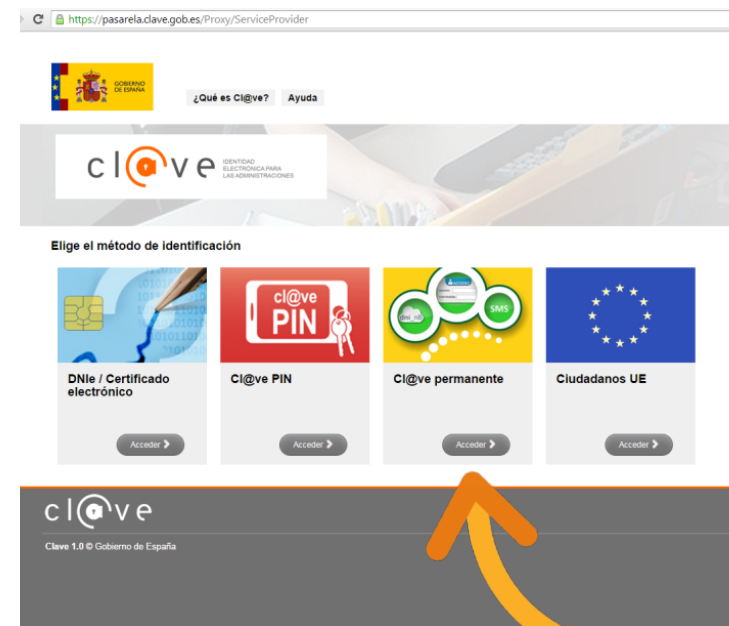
https://pasarela.clave.gob.es/Proxy/ServiceProvider

GOBIERNO DE ESPAÑA

¿Qué es Cl@ve? Ayuda

cl@ve IDENTIDAD ELECTRÓNICA PARA LAS ADMINISTRACIONES

Elige el método de identificación

DNIe / Certificado electrónico

Acceder

cl@ve PIN

Cl@ve PIN

Acceder

SMS

Cl@ve permanente

Acceder

Ciudadanos UE

Acceder

cl@ve

Clave 1.0 © Gobierno de España